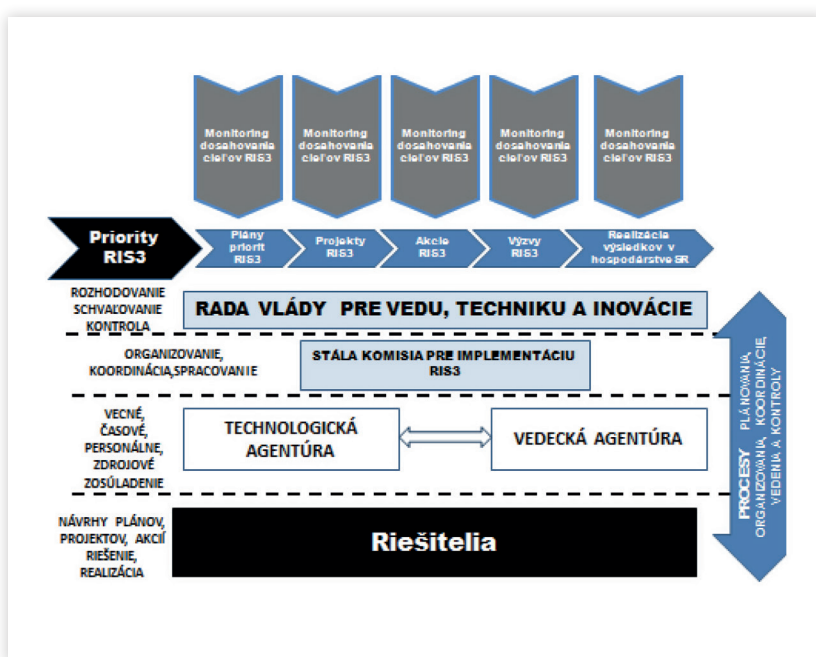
Monitoring dosahovania cieľov RIS3

Monitoring dosahovania cieľov RIS3

Monitoring dosahovania cieľov RIS3

Monitoring dosahovania cieľov RIS3

Monitoring dosahovania cieľov RIS3

Priority RIS3

Plány priorít RIS3

Projekty RIS3

Akcie RIS3

Výzvy RIS3

Realizácia výsledkov v hospodárstve SR

ROZHODOVANIE SCHVAĽOVANIE KONTROLA

RADA VLÁDY PRE VEDU, TECHNIKU A INOVÁCIE

ORGANIZOVANIE, KOORDINÁCIA,SPRACOVANIE

STÁLA KOMISIA PRE IMPLEMENTÁCIU RIS3

VECNÉ, ČASOVÉ, PERSONÁLNE, ZDROJOVÉ ZOSÚLADENIE

TECHNOLOGICKÁ AGENTÚRA

VEDECKÁ AGENTÚRA

NÁVRHY PLÁNOV, PROJEKTOV, AKCIÍ RIEŠENIE, REALIZÁCIA

Riešitelia

PROCESY PLÁNOVANIA, ORGANIZOVANIA, KOORDINÁCIE VEDENIA A KONTROLY